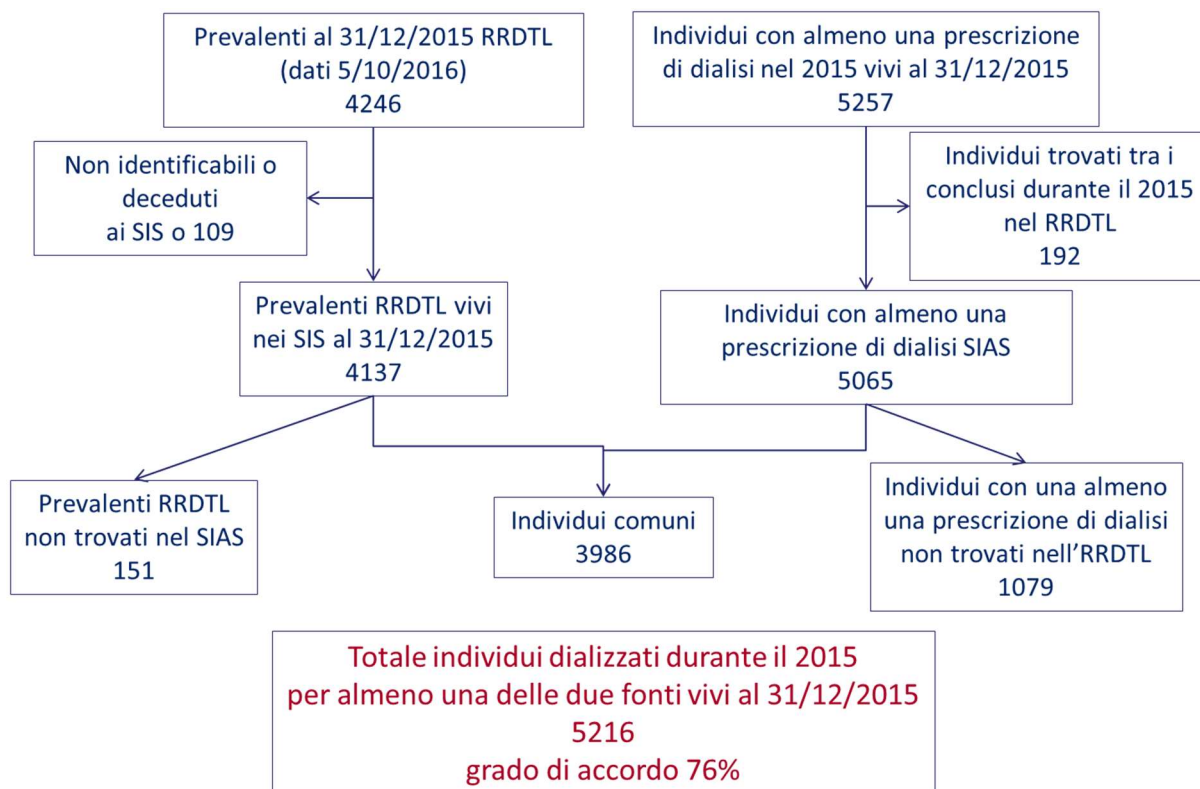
Prevalenti al 31/12/2015 RRDTL
(dati 5/10/2016)
4246

Individui con almeno una prescrizione di dialisi nel 2015 vivi al 31/12/2015
5257

Non identificabili o deceduti ai SIS o 109

Individui trovati tra i conclusi durante il 2015 nel RRDTL
192

Prevalenti RRDTL vivi nei SIS al 31/12/2015
4137

Individui con almeno una prescrizione di dialisi SIAS
5065

Prevalenti RRDTL non trovati nel SIAS
151

Individui comuni
3986

Individui con una almeno una prescrizione di dialisi non trovati nell'RRDTL
1079

Totale individui dializzati durante il 2015
per almeno una delle due fonti vivi al 31/12/2015
5216
grado di accordo 76%